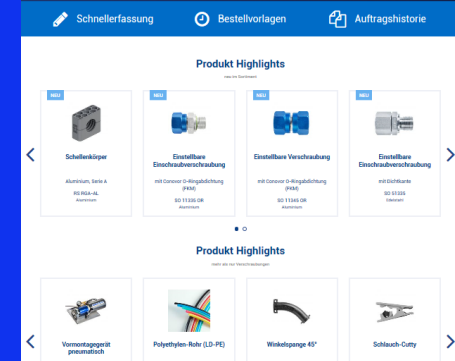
Schnellerfassung
Bestellvorlagen
Auftragshistorie

Produkt Highlights
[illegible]

NEU
Schellenkörper
Aluminium, Serie A
RS RGA-4L
Aluminium

NEU
Einstellbare Einschraubverschraubung
mit Conovor O-Ringabdichtung (FKM)
SO 11335 OR
Aluminium

NEU
Einstellbare Verschraubung
mit Conovor O-Ringabdichtung (FKM)
SO 11365 OR
Aluminium

NEU
Einstellbare Einschraubverschraubung
mit Dichtkante
SO 51335
Edelstahl

Produkt Highlights
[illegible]

Vormontagegerät pneumatisch
Polyethylen-Rohr (LD-PE)
Winkelspange 45°
Schlauch-Cutty